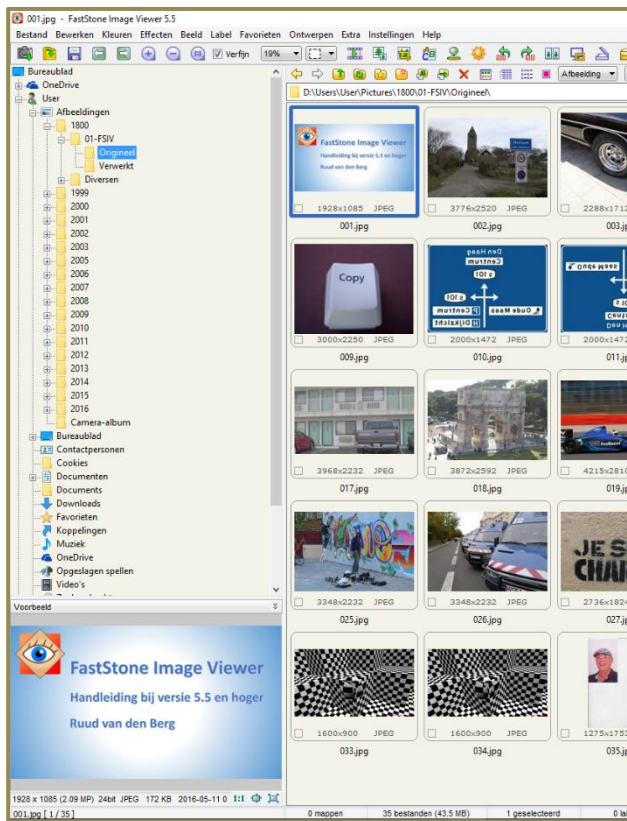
001.jpg - FastStone Image Viewer 5.5

Bestand Bewerken Kleuren Effecten Beeld Label Favorieten Ontwerpen Extra Instellingen Help

Verfijn 19%

Afbeelding

D:\Users\User\Pictures\1800\01-FSIV\Origineel\

Bureaublad
OneDrive
User
Afbeeldingen
1800
01-FSIV
Origineel
Verwerkt
Diversen
1999
2000
2001
2002
2003
2005
2006
2007
2008
2009
2010
2011
2012
2013
2014
2015
2016
Camera-album
Bureaublad
Contactpersonen
Cookies
Documenten
Documents
Downloads
Favorieten
Koppelingen
Muziek
OneDrive
Opgeslagen spellen
Video's

Voorbeeld

FastStone Image Viewer
Handleiding bij versie 5.5 en hoger
Ruud van den Berg

FastStone Image Viewer
Handleiding bij versie 5.5 en hoger
Ruud van den Berg

1928x1085 JPEG
001.jpg
3776x2520 JPEG
002.jpg
2288x1712
003.jp
Copy
3000x2250 JPEG
009.jpg
Den Haag
Centrum
s 101
s 101
Oude Maas
Centrum
Dijkzigt
2000x1472 JPEG
010.jpg
2000x147
011.jp
3968x2232 JPEG
017.jpg
3872x2592 JPEG
018.jpg
4215x281
019.j
3348x2232 JPEG
025.jpg
3348x2232 JPEG
026.jpg
JE S
CHA
2736x182
027.j
1600x900 JPEG
033.jpg
1600x900 JPEG
034.jpg
1275x175
035.j

1928 x 1085 (2.09 MP) 24bit JPEG 172 KB 2016-05-11 0 1:1
001.jpg [ 1 / 35 ]
0 mappen
35 bestanden (43.5 MB)
1 geselecteerd
0 la